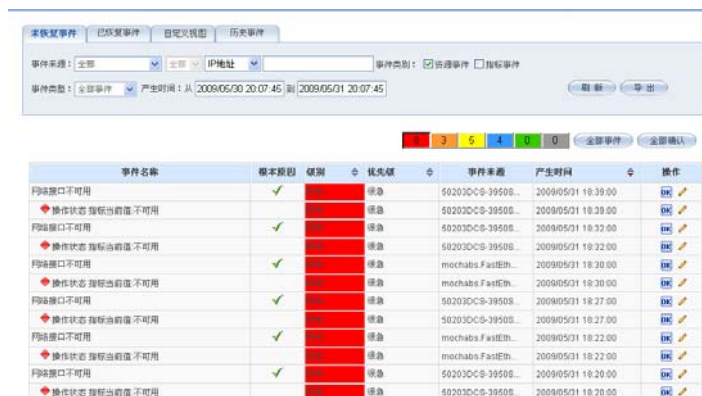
未恢复事件 | 已恢复事件 | 自定义视图 | 历史事件

事件来源：全部 | 全部 | IP地址 | 事件类别：☑资源事件 ☐指标事件

事件类型：全部事件 | 产生时间：从 2009/05/30 20:07:45 到 2009/05/31 20:07:45 | 刷新 | 导出

0 | 3 | 5 | 4 | 0 | 0 | 全部事件 | 全部确认

| 事件名称 | 根本原因 | 级别 | 优先级 | 事件来源 | 产生时间 | 操作 |
|---|---|---|---|---|---|---|
| 网络接口不可用 | ✓ | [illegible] | 紧急 | 50203DCS-39508... | 2009/05/31 18:39:00 | OK |
| 操作状态 指标当前值:不可用 | | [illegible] | 紧急 | 50203DCS-39508... | 2009/05/31 18:39:00 | OK |
| 网络接口不可用 | ✓ | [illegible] | 紧急 | 50203DCS-39508... | 2009/05/31 18:32:00 | OK |
| 操作状态 指标当前值:不可用 | | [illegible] | 紧急 | 50203DCS-39508... | 2009/05/31 18:32:00 | OK |
| 网络接口不可用 | ✓ | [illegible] | 紧急 | mochabs.FastEth... | 2009/05/31 18:30:00 | OK |
| 操作状态 指标当前值:不可用 | | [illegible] | 紧急 | mochabs.FastEth... | 2009/05/31 18:30:00 | OK |
| 网络接口不可用 | ✓ | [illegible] | 紧急 | 50203DCS-39508... | 2009/05/31 18:27:00 | OK |
| 操作状态 指标当前值:不可用 | | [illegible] | 紧急 | 50203DCS-39508... | 2009/05/31 18:27:00 | OK |
| 网络接口不可用 | ✓ | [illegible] | 紧急 | mochabs.FastEth... | 2009/05/31 18:22:00 | OK |
| 操作状态 指标当前值:不可用 | | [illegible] | 紧急 | mochabs.FastEth... | 2009/05/31 18:22:00 | OK |
| 网络接口不可用 | ✓ | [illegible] | 紧急 | 50203DCS-39508... | 2009/05/31 18:20:00 | OK |
| 操作状态 指标当前值:不可用 | | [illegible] | 紧急 | 50203DCS-39508... | 2009/05/31 18:20:00 | OK |